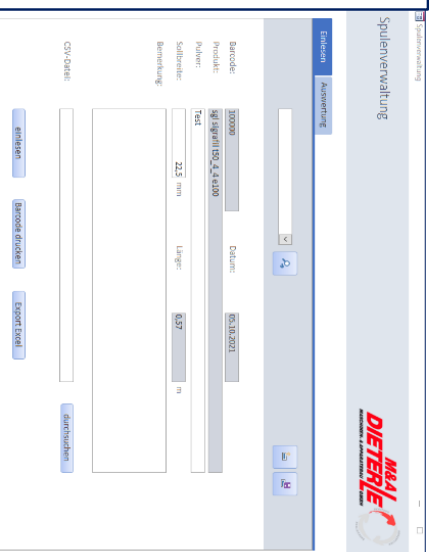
Spulenverwaltung

Spulenverwaltung

Einlesen

Auswertung

Barcode: 100000

Datum: 05.10.2021

Produkt: sgl sigrafil t50_4_4 e100

Pulver: Test

Sollbreite: 22,5 mm

Länge: 0,57 m

Bemerkung:

CSV-Datei:

durchsuchen

einlesen

Barcode drucken

Export Excel

M&A DIETERLE